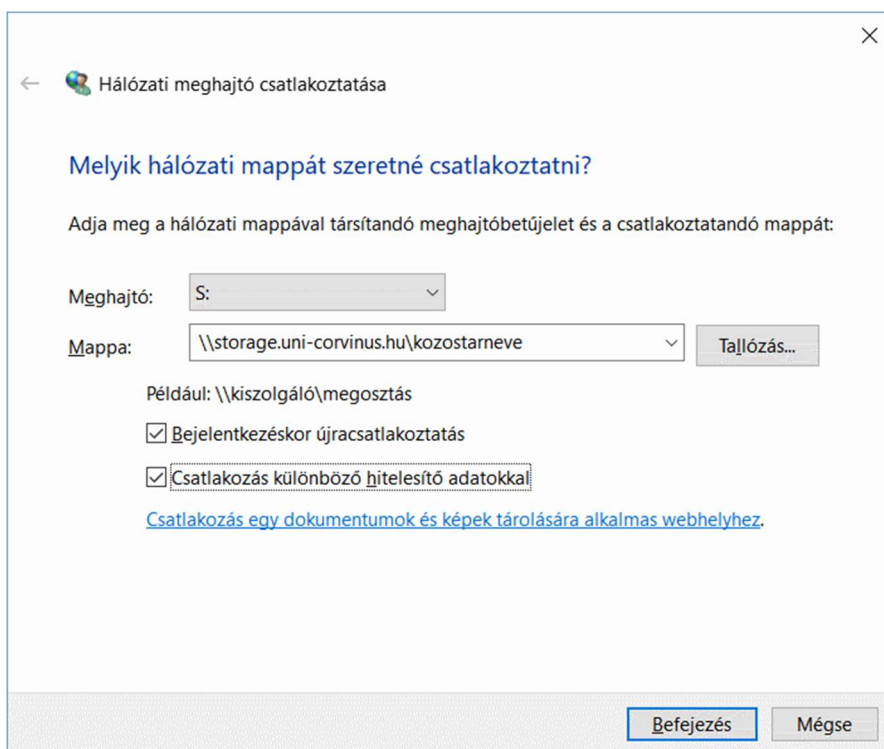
Hálózati meghajtó csatlakoztatása

Melyik hálózati mappát szeretné csatlakoztatni?

Adja meg a hálózati mappával társítandó meghajtóbetűjelet és a csatlakoztatandó mappát:

Meghajtó: S:

Mappa: \\storage.uni-corvinus.hu\kozostarneve Tallózás...

Például: \\kiszolgáló\megosztás

Bejelentkezéskor újracsatlakoztatás

Csatlakozás különböző hitelesítő adatokkal

Csatlakozás egy dokumentumok és képek tárolására alkalmas webhelyhez.

Befejezés Mégse